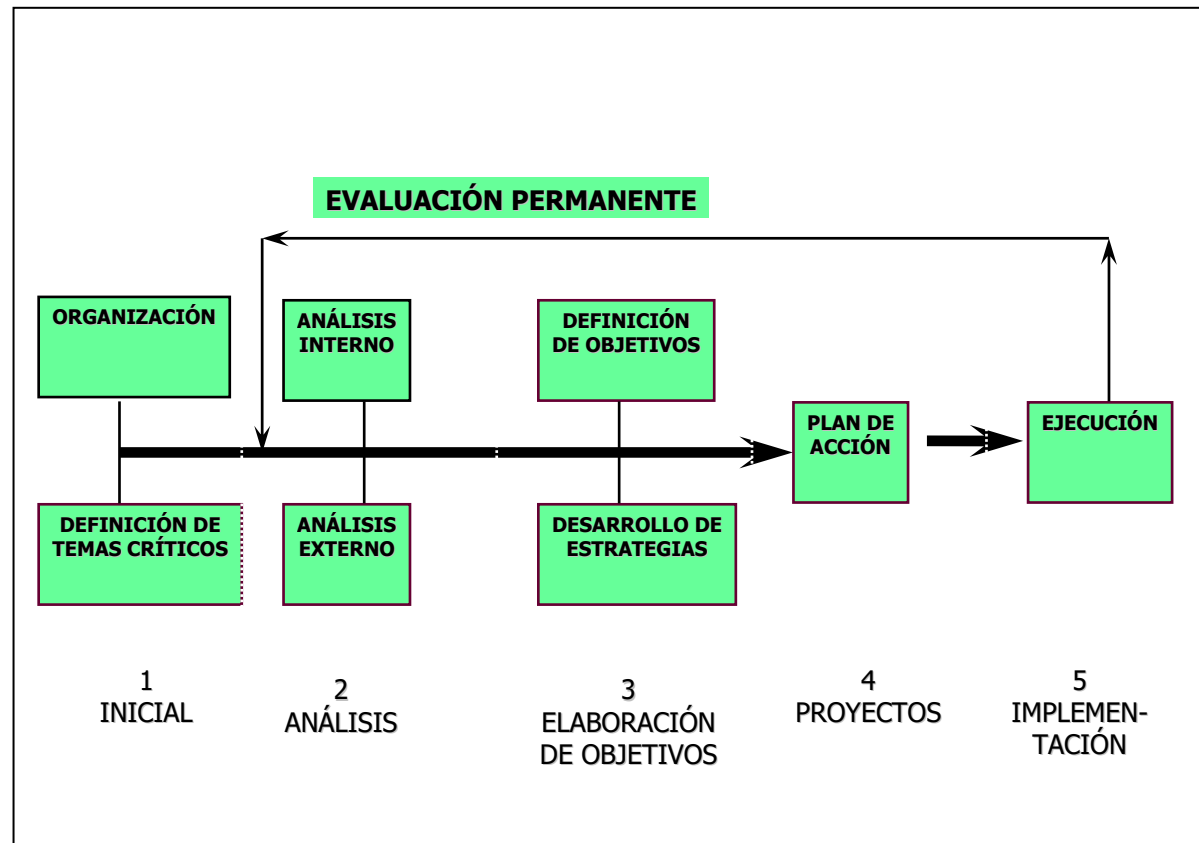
EVALUACIÓN PERMANENTE

ORGANIZACIÓN

DEFINICIÓN DE TEMAS CRÍTICOS

ANÁLISIS INTERNO

ANÁLISIS EXTERNO

DEFINICIÓN DE OBJETIVOS

DESARROLLO DE ESTRATEGIAS

PLAN DE ACCIÓN

EJECUCIÓN

1
INICIAL

2
ANÁLISIS

3
ELABORACIÓN DE OBJETIVOS

4
PROYECTOS

5
IMPLEMENTACIÓN